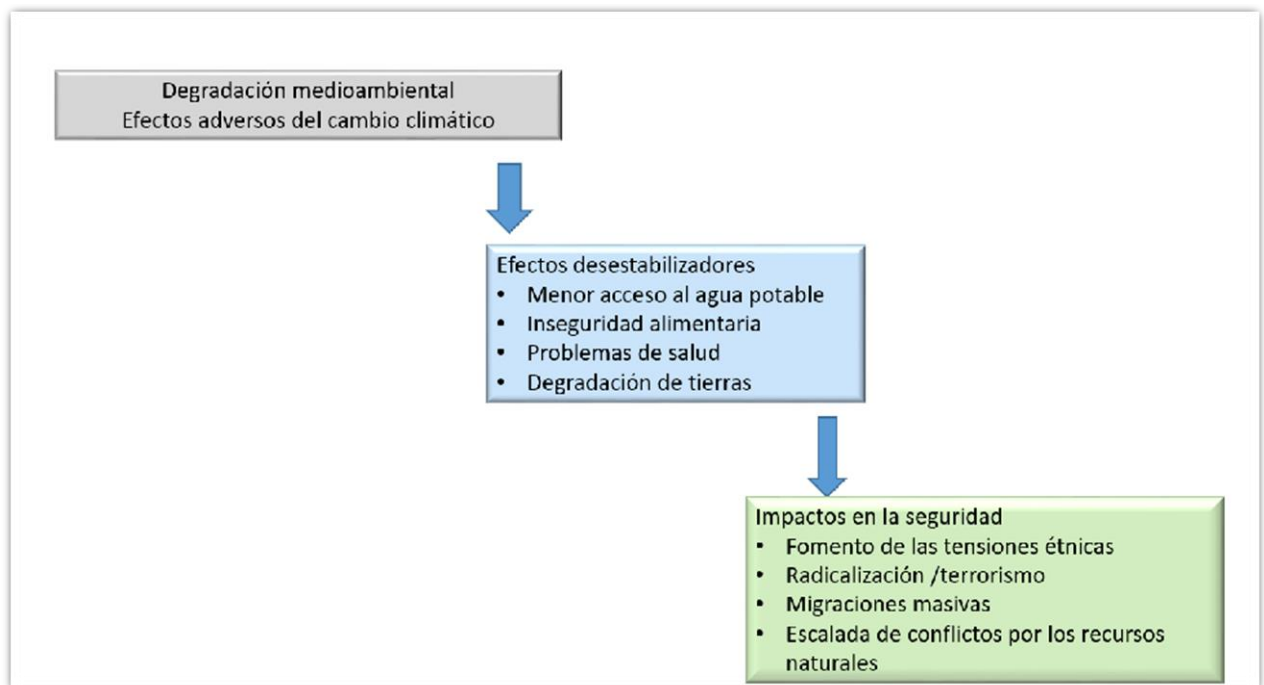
Degradación medioambiental
Efectos adversos del cambio climático

Efectos desestabilizadores
- Menor acceso al agua potable
- Inseguridad alimentaria
- Problemas de salud
- Degradación de tierras

Impactos en la seguridad
- Fomento de las tensiones étnicas
- Radicalización /terrorismo
- Migraciones masivas
- Escalada de conflictos por los recursos naturales